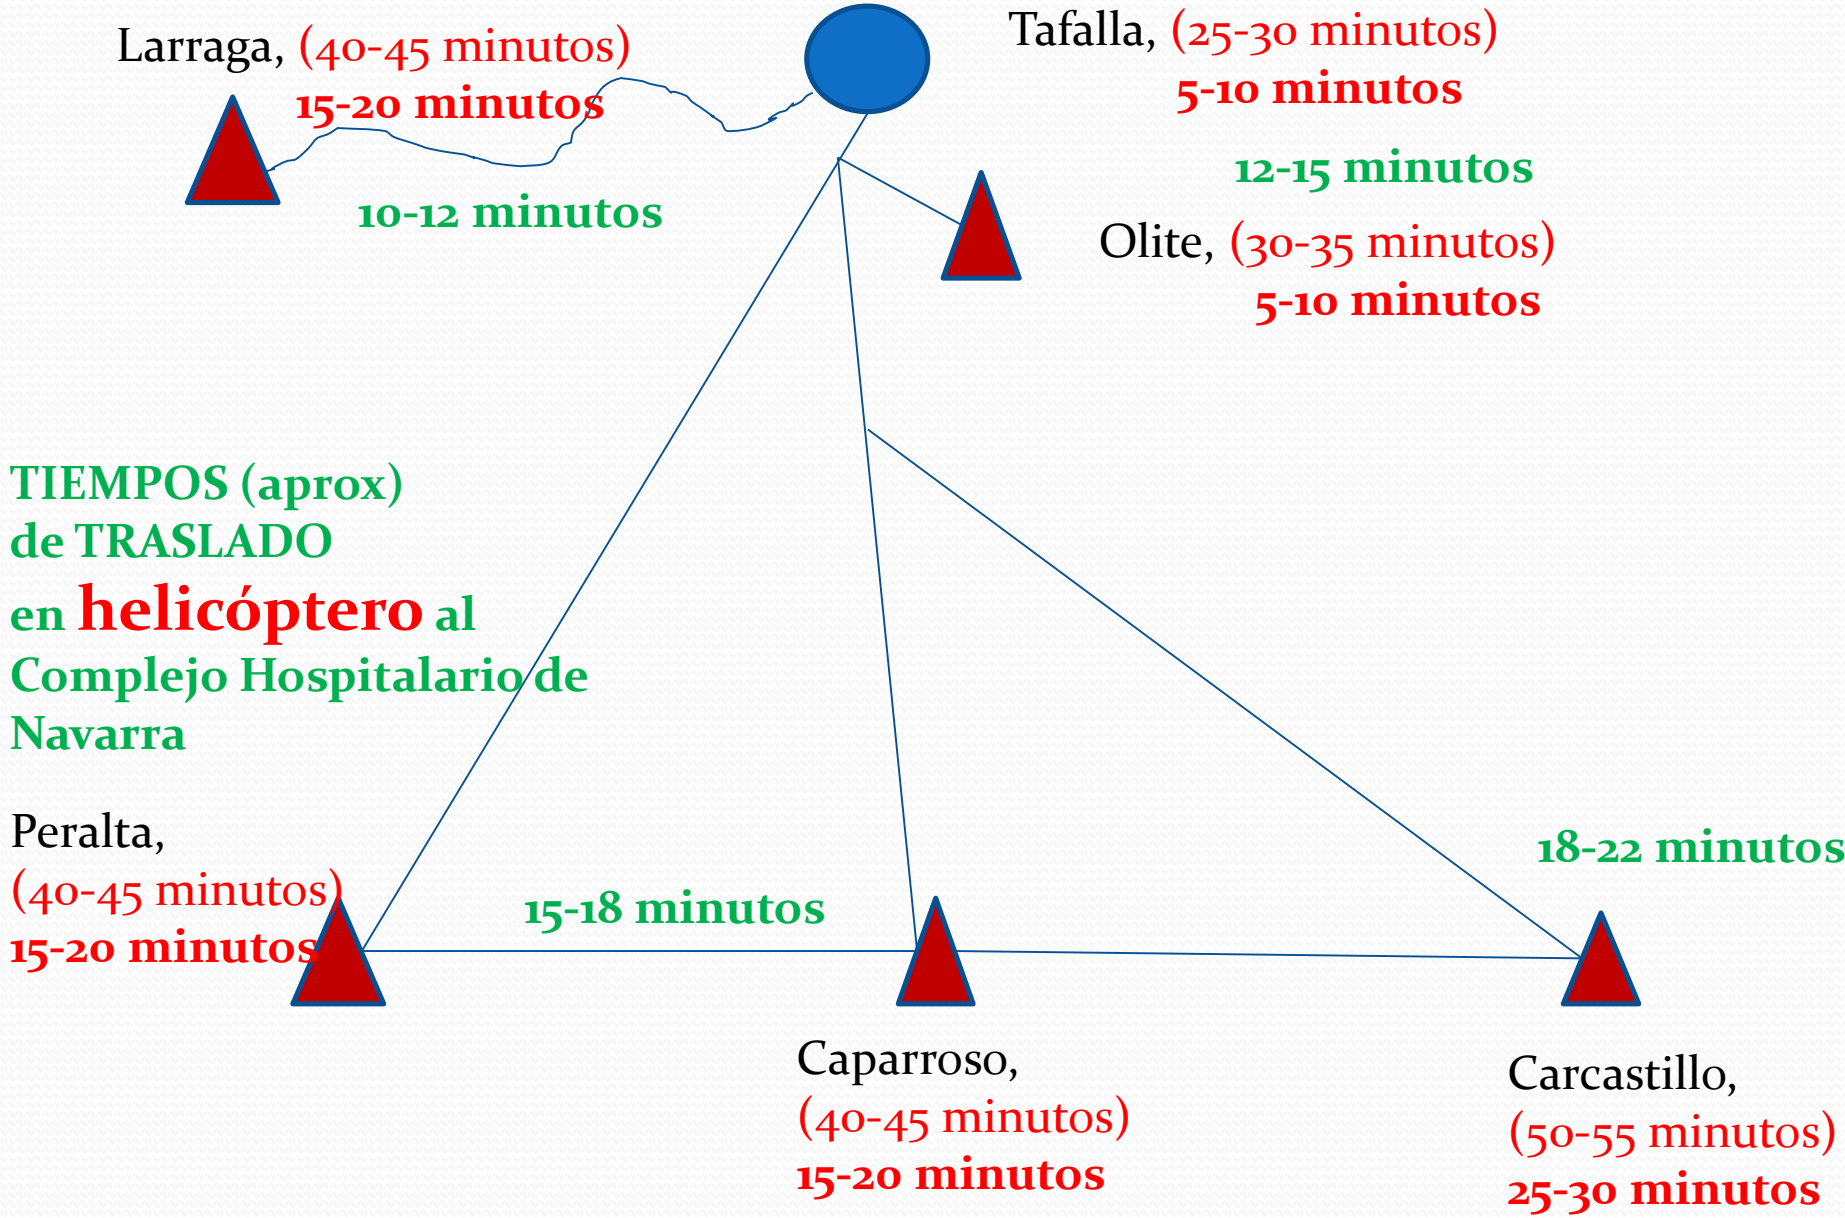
Larraga, (40-45 minutos)
15-20 minutos

Tafalla, (25-30 minutos)
5-10 minutos

12-15 minutos

10-12 minutos

Olite, (30-35 minutos)
5-10 minutos

TIEMPOS (aprox) de TRASLADO en helicóptero al Complejo Hospitalario de Navarra

Peralta,
(40-45 minutos)
15-20 minutos

15-18 minutos

18-22 minutos

Caparroso,
(40-45 minutos)
15-20 minutos

Carcastillo,
(50-55 minutos)
25-30 minutos